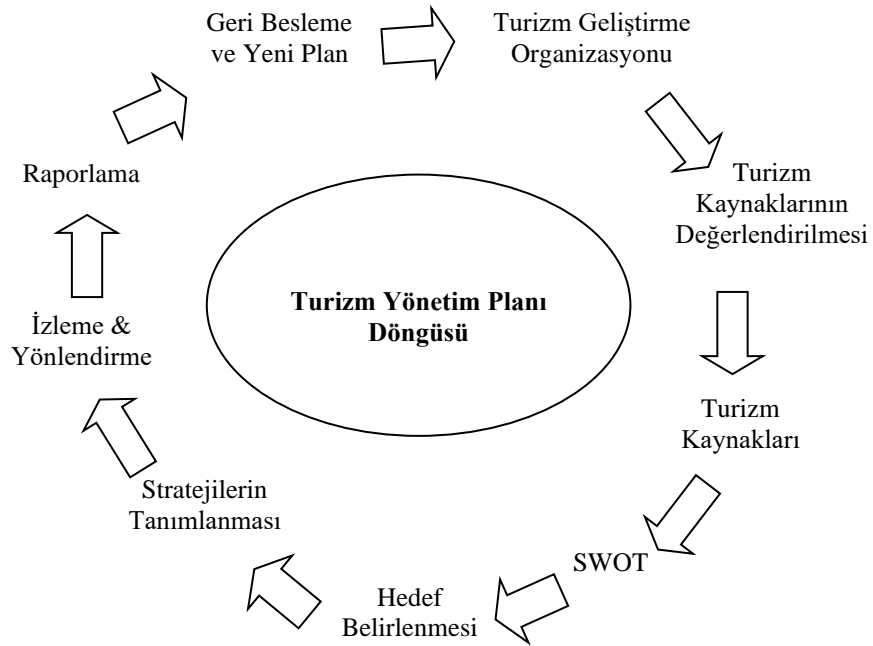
Geri Besleme ve Yeni Plan

Turizm Geliştirme Organizasyonu

Turizm Kaynaklarının Değerlendirilmesi

Turizm Kaynakları

SWOT

Hedef Belirlenmesi

Stratejilerin Tanımlanması

İzleme & Yönlendirme

Raporlama

Turizm Yönetim Planı Döngüsü